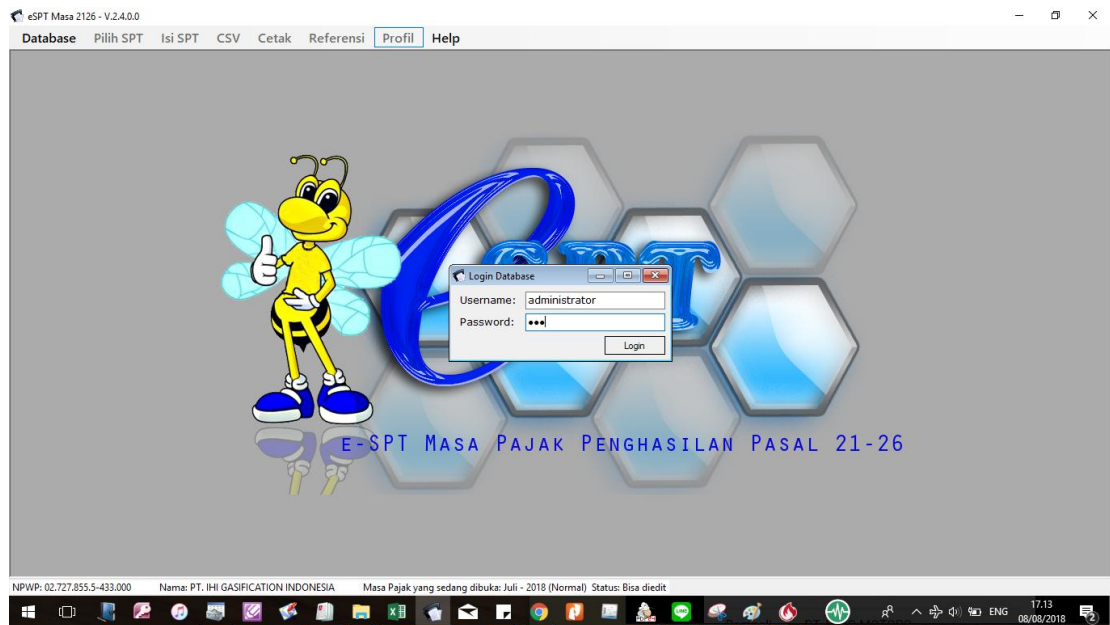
eSPT Masa 2126 - V.2.4.0.0

Database Pilih SPT Isi SPT CSV Cetak Referensi Profil Help

Login Database

Username: administrator

Password: •••

Login

e-SPT Masa Pajak Penghasilan Pasal 21-26

NPWP: 02.727.855.5-433.000 Nama: PT. IHI GASIFICATION INDONESIA Masa Pajak yang sedang dibuka: Juli - 2018 (Normal) Status: Bisa diedit

ENG 17.13 08/08/2018 2